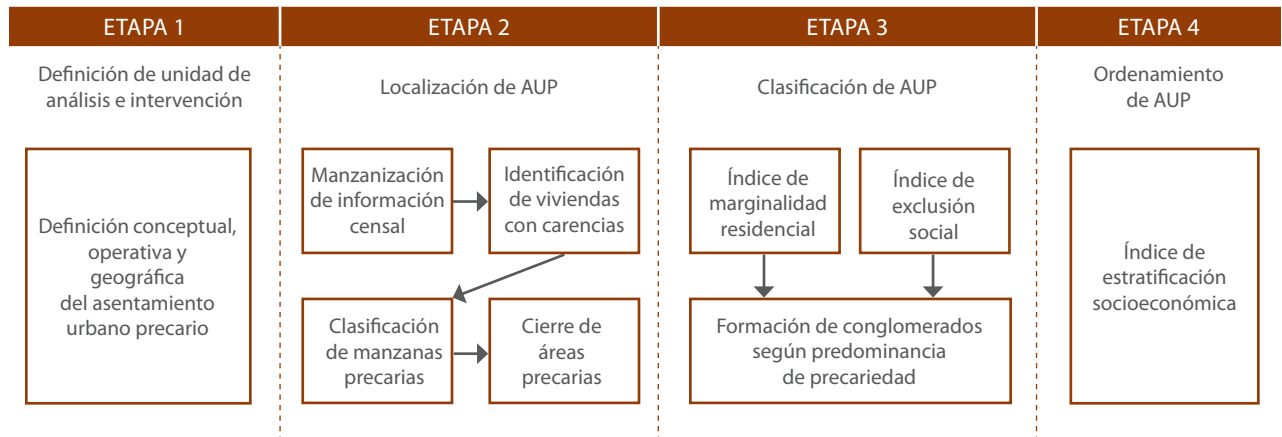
ETAPA 1

Definición de unidad de análisis e intervención

Definición conceptual, operativa y geográfica del asentamiento urbano precario

ETAPA 2

Localización de AUP

Manzanización de información censal

Identificación de viviendas con carencias

Clasificación de manzanas precarias

Cierre de áreas precarias

ETAPA 3

Clasificación de AUP

Índice de marginalidad residencial

Índice de exclusión social

Formación de conglomerados según predominancia de precariedad

ETAPA 4

Ordenamiento de AUP

Índice de estratificación socioeconómica